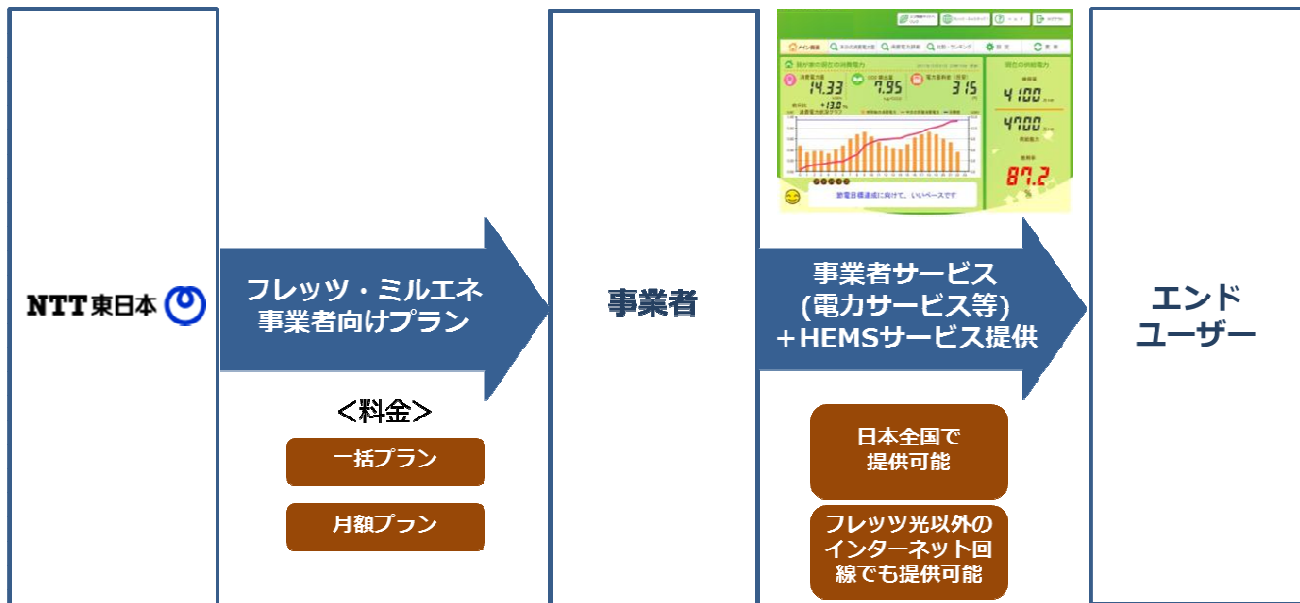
NTT東日本

フレッツ・ミルエネ
事業者向けプラン

＜料金＞

一括プラン

月額プラン

事業者

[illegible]

14.33

7.95

3.15

4100

4700

87.2

事業者サービス
(電力サービス等)
＋HEMSサービス提供

日本全国で
提供可能

フレッツ光以外の
インターネット回線でも提供可能

エンド
ユーザー